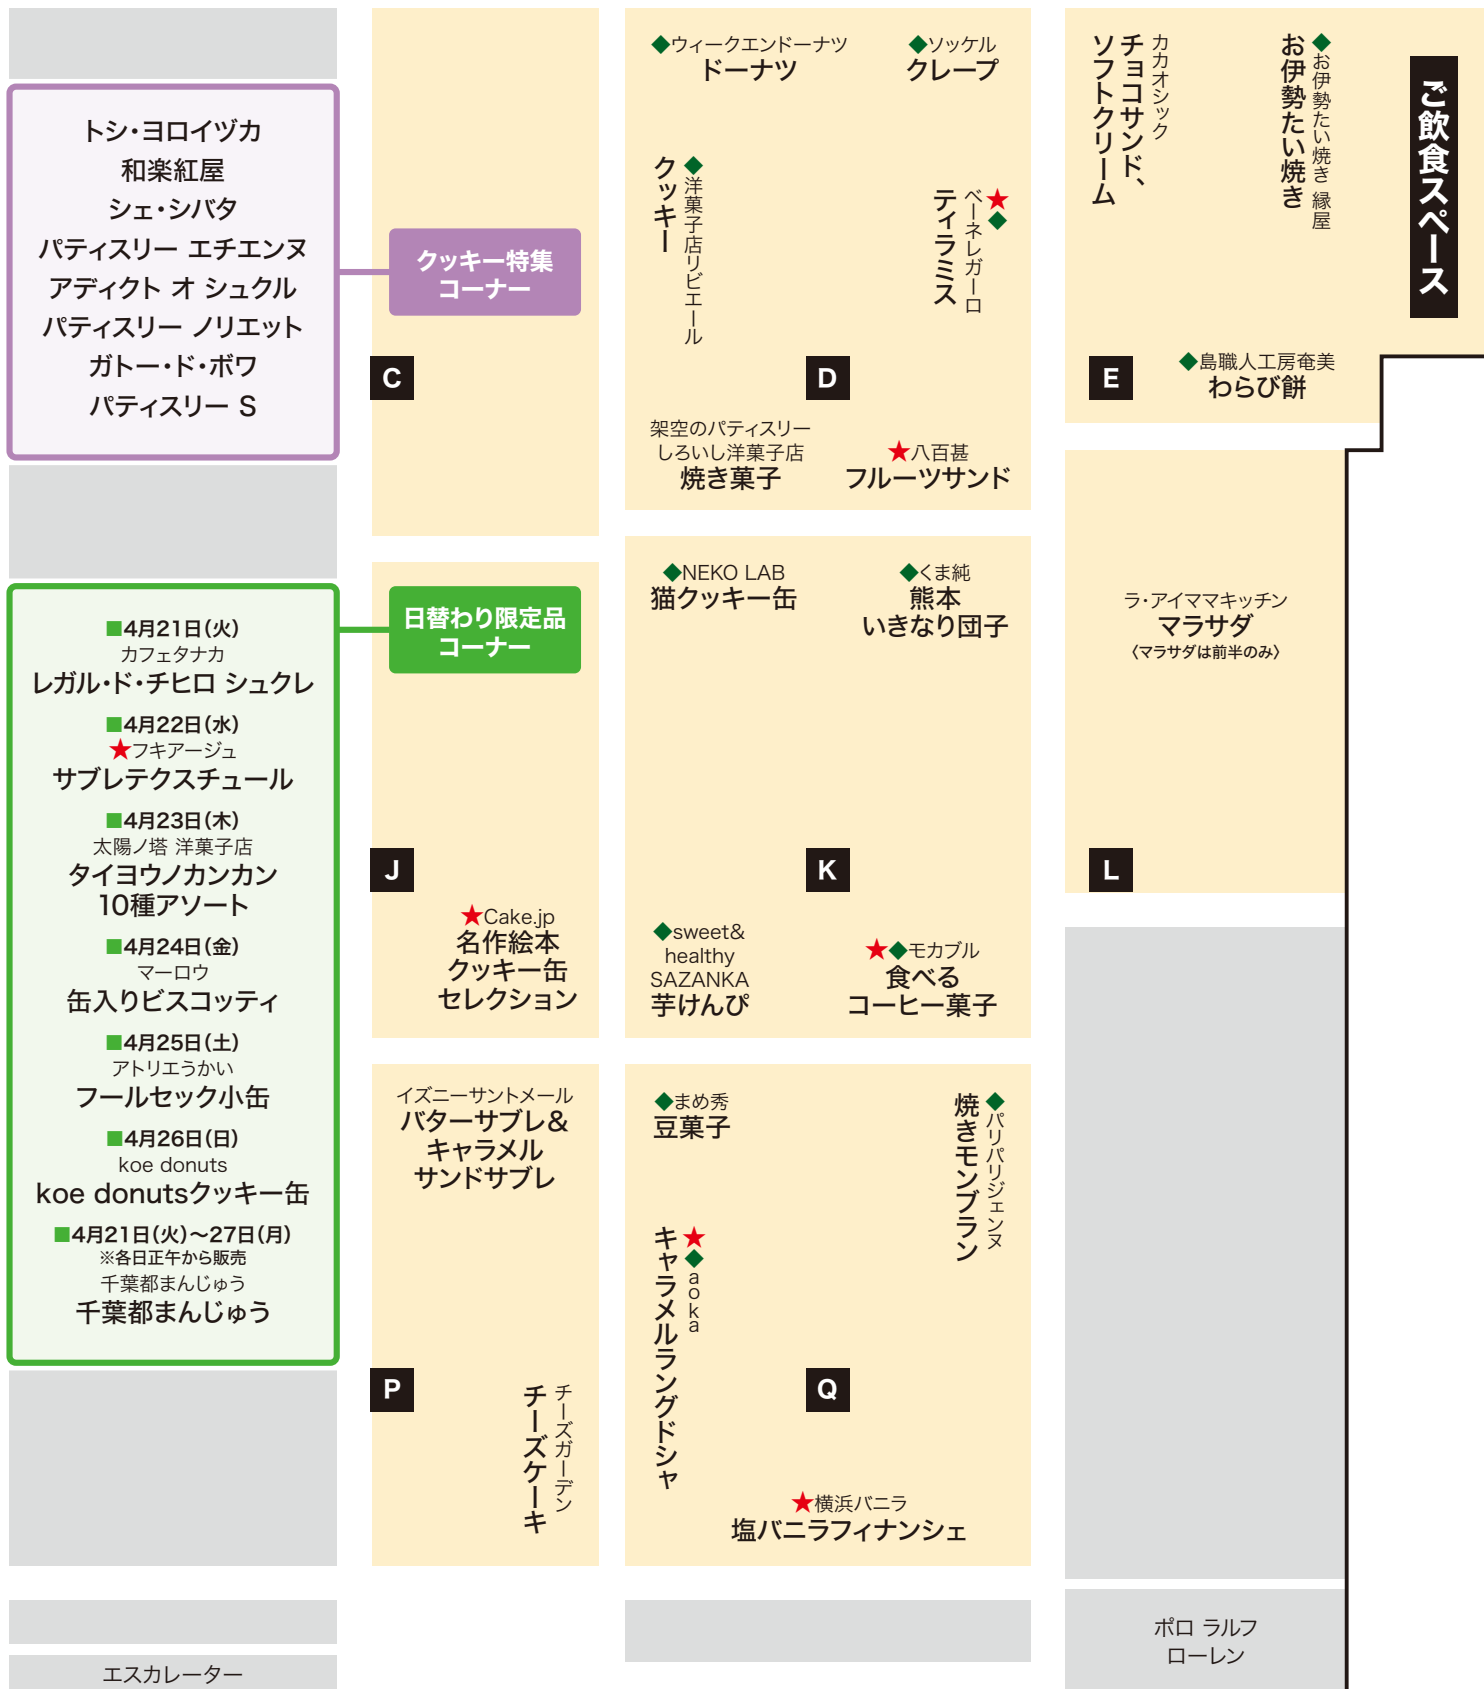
トシ・ヨロイヅカ
和楽紅屋
シェ・シバタ
パティスリー エチエンヌ
アディクト オ シュクル
パティスリー ノリエット
ガトー・ド・ボワ
パティスリー S

クッキー特集コーナー

C

◆ウィークエンドーナツ
ドーナツ

◆ソッケル
クレープ

◆洋菓子店リビエール
クッキー

★◆ベーネレガーロ
ティラミス

D

架空のパティスリー
しろいし洋菓子店
焼き菓子

★八百甚
フルーツサンド

カカオシック
チョコサンド、ソフトクリーム

◆お伊勢たい焼き 縁屋
お伊勢たい焼き

ご飲食スペース

E

◆島職人工房奄美
わらび餅

■4月21日(火)
カフェタナカ
レガル・ド・チヒロ シュクレ
■4月22日(水)
★フキアージュ
サブレテクスチュール
■4月23日(木)
太陽ノ塔 洋菓子店
タイヨウノカンカン
10種アソート
■4月24日(金)
マーロウ
缶入りビスコッティ
■4月25日(土)
アトリエうかい
フールセック小缶
■4月26日(日)
koe donuts
koe donutsクッキー缶
■4月21日(火)～27日(月)
※各日正午から販売
千葉都まんじゅう
千葉都まんじゅう

日替わり限定品コーナー

J

★Cake.jp
名作絵本
クッキー缶
セレクション

◆NEKO LAB
猫クッキー缶

◆くま純
熊本
いきなり団子

K

◆sweet&
healthy
SAZANKA
芋けんぴ

★◆モカブル
食べる
コーヒー菓子

ラ・アイママキッチン
マラサダ
〈マラサダは前半のみ〉

L

イズニーサントメール
バターサブレ&
キャラメル
サンドサブレ

P

チーズガーデン
チーズケーキ

◆まめ秀
豆菓子

◆パリパリジェンヌ
焼きモンブラン

★◆aoka
キャラメルラングドシャ

Q

★横浜バニラ
塩バニラフィナンシェ

ポロ ラルフ
ローレン

エスカレーター